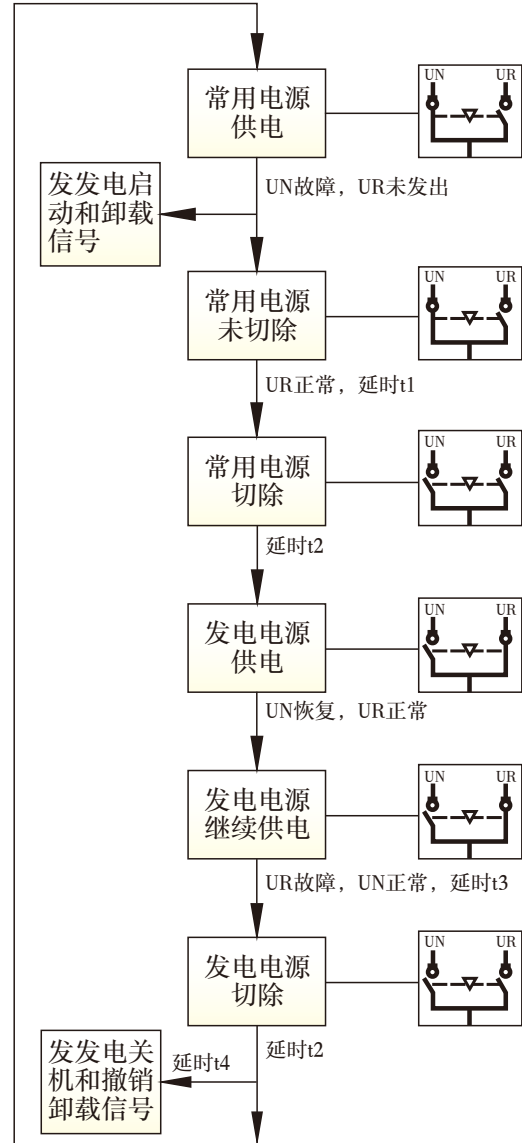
常用电源供电

UN UR

发发电启动和卸载信号

UN故障，UR未发出

常用电源未切除

UN UR

UR正常，延时t1

常用电源切除

UN UR

延时t2

发电电源供电

UN UR

UN恢复，UR正常

发电电源继续供电

UN UR

UR故障，UN正常，延时t3

发电电源切除

UN UR

发发电关机和撤销卸载信号

延时t4

延时t2